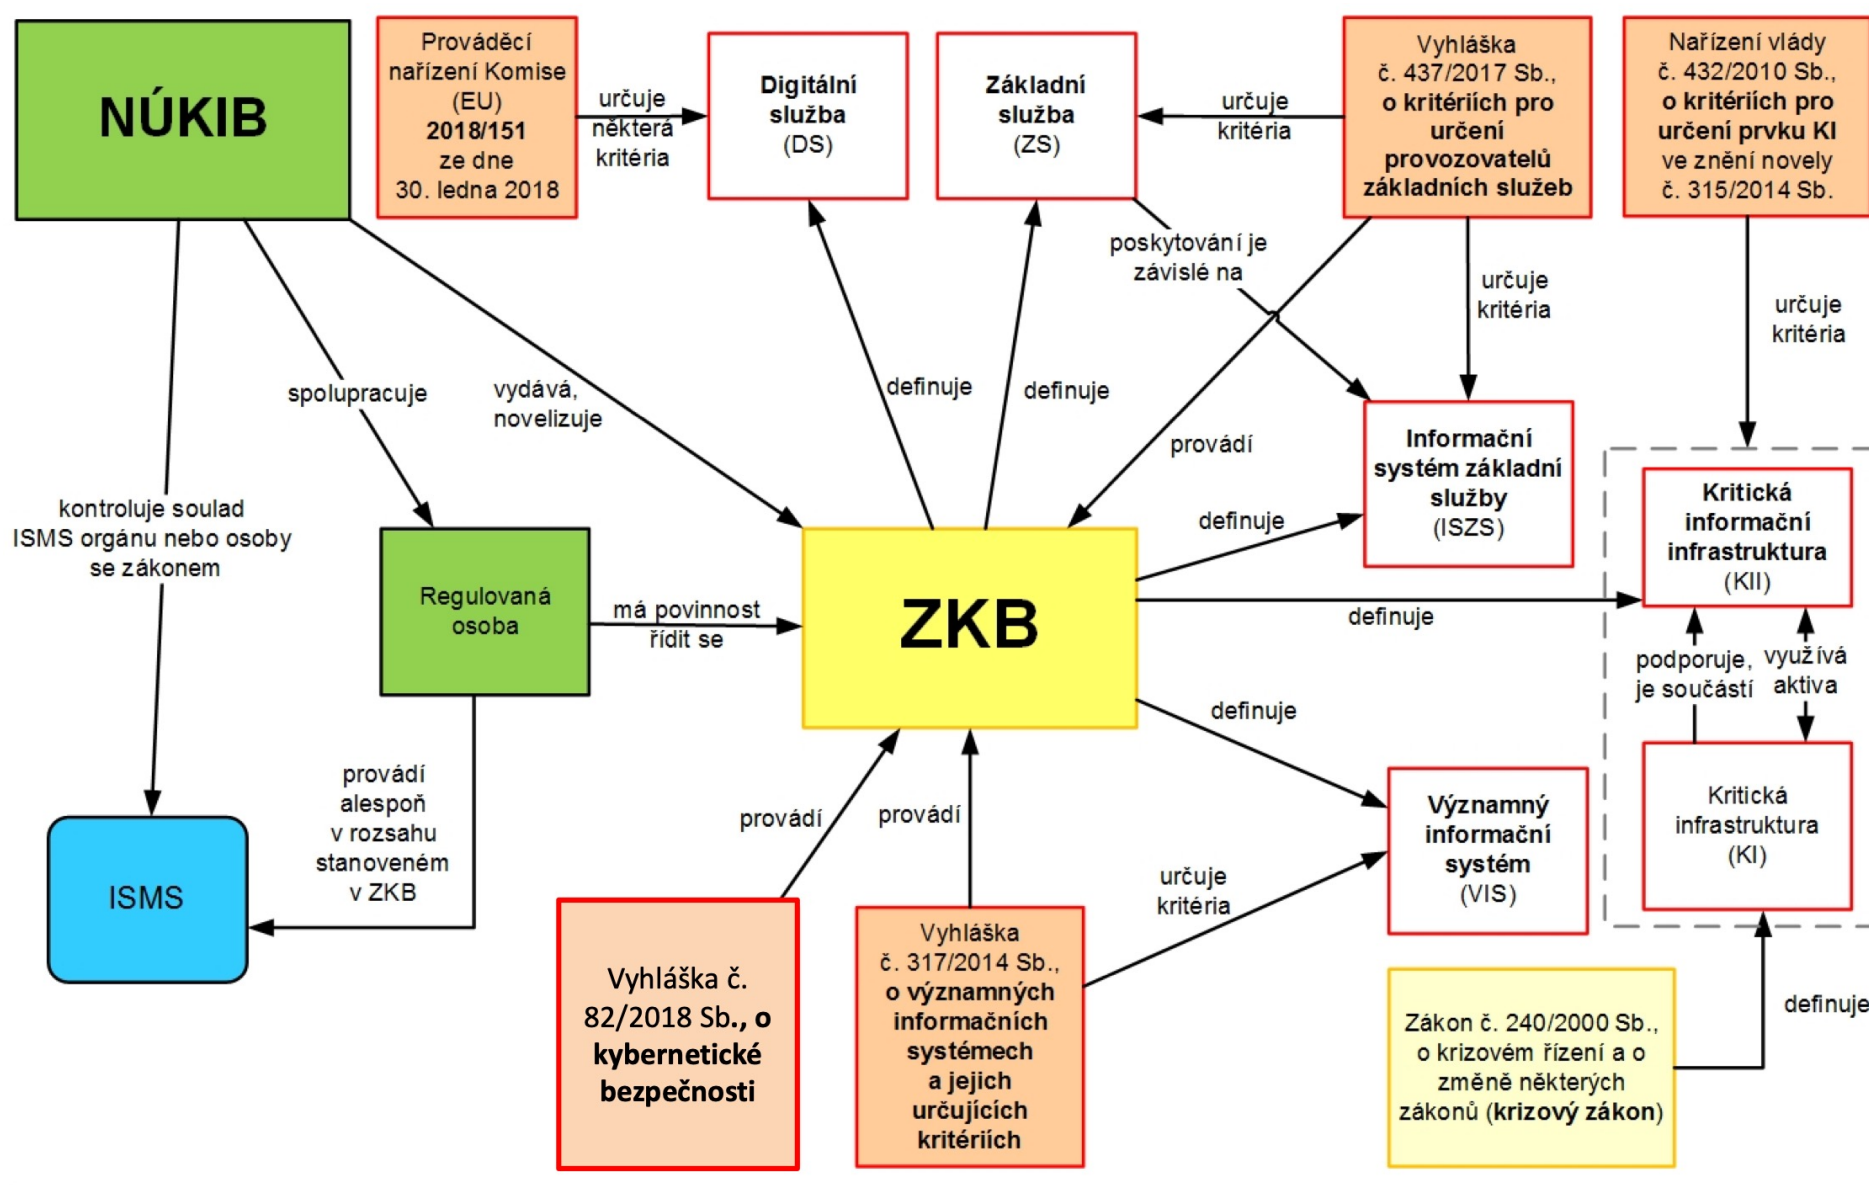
NÚKIB

Prováděcí nařízení Komise (EU) 2018/151 ze dne 30. ledna 2018

určuje některá kritéria

Digitální služba (DS)

Základní služba (ZS)

určuje kritéria

Vyhláška č. 437/2017 Sb., o kritériích pro určení provozovatelů základních služeb

Nařízení vlády č. 432/2010 Sb., o kritériích pro určení prvku KI ve znění novely č. 315/2014 Sb.

poskytování je závislé na

určuje kritéria

určuje kritéria

spolupracuje

vydává, novelizuje

definuje

definuje

provádí

Informační systém základní služby (ISZS)

kontroluje soulad ISMS orgánu nebo osoby se zákonem

definuje

Kritická informační infrastruktura (KII)

Regulovaná osoba

má povinnost řídit se

ZKB

definuje

podporuje, je součástí

využívá aktiva

definuje

Kritická infrastruktura (KI)

Významný informační systém (VIS)

ISMS

provádí alespoň v rozsahu stanoveném v ZKB

provádí

provádí

určuje kritéria

Vyhláška č. 82/2018 Sb., o kybernetické bezpečnosti

Vyhláška č. 317/2014 Sb., o významných informačních systémech a jejich určujících kritériích

Zákon č. 240/2000 Sb., o krizovém řízení a o změně některých zákonů (krizový zákon)

definuje